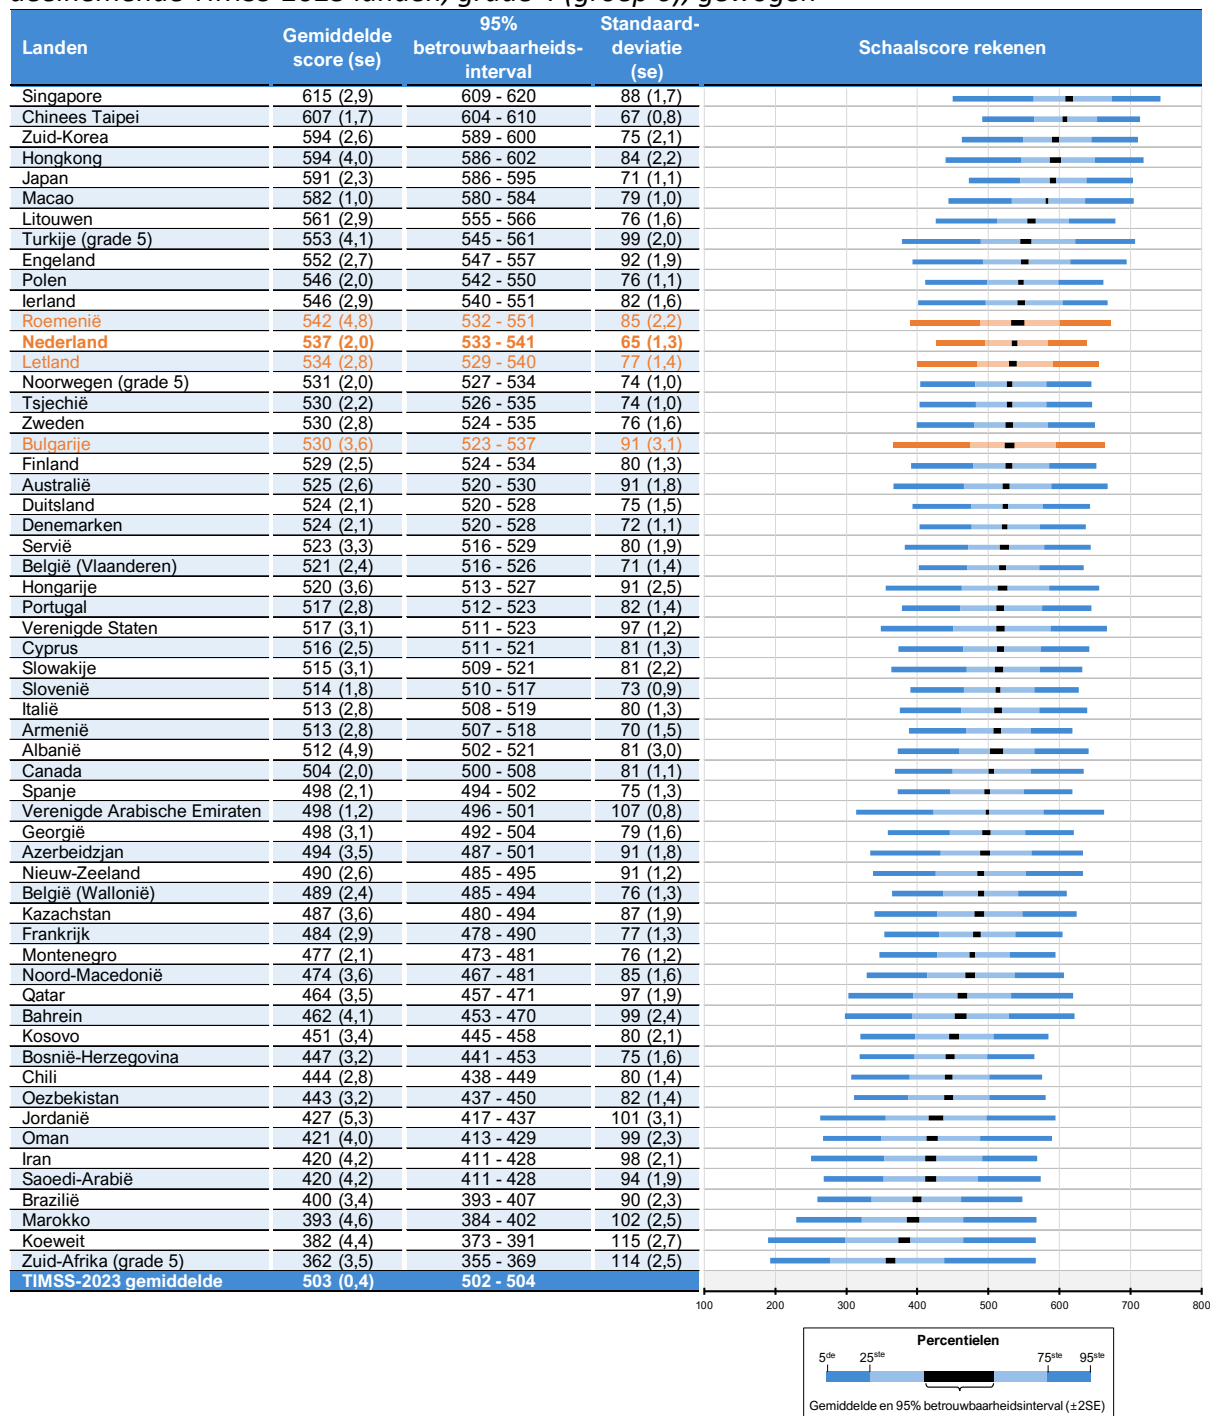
deelnemende TIMSS-2023 landen, graad 4 (groep 6), gewogen

| Landen | Gemiddelde score (se) | 95% betrouwbaarheids-interval | Standaard-deviatie (se) |
|---|---|---|---|
| Singapore | 615 (2,9) | 609 - 620 | 88 (1,7) |
| Chinees Taipei | 607 (1,7) | 604 - 610 | 67 (0,8) |
| Zuid-Korea | 594 (2,6) | 589 - 600 | 75 (2,1) |
| Hongkong | 594 (4,0) | 586 - 602 | 84 (2,2) |
| Japan | 591 (2,3) | 586 - 595 | 71 (1,1) |
| Macao | 582 (1,0) | 580 - 584 | 79 (1,0) |
| Litouwen | 561 (2,9) | 555 - 566 | 76 (1,6) |
| Turkije (grade 5) | 553 (4,1) | 545 - 561 | 99 (2,0) |
| Engeland | 552 (2,7) | 547 - 557 | 92 (1,9) |
| Polen | 546 (2,0) | 542 - 550 | 76 (1,1) |
| Ierland | 546 (2,9) | 540 - 551 | 82 (1,6) |
| Roemenië | 542 (4,8) | 532 - 551 | 85 (2,2) |
| Nederland | 537 (2,0) | 533 - 541 | 65 (1,3) |
| Letland | 534 (2,8) | 529 - 540 | 77 (1,4) |
| Noorwegen (grade 5) | 531 (2,0) | 527 - 534 | 74 (1,0) |
| Tsjechië | 530 (2,2) | 526 - 535 | 74 (1,0) |
| Zweden | 530 (2,8) | 524 - 535 | 76 (1,6) |
| Bulgarije | 530 (3,6) | 523 - 537 | 91 (3,1) |
| Finland | 529 (2,5) | 524 - 534 | 80 (1,3) |
| Australië | 525 (2,6) | 520 - 530 | 91 (1,8) |
| Duitsland | 524 (2,1) | 520 - 528 | 75 (1,5) |
| Denemarken | 524 (2,1) | 520 - 528 | 72 (1,1) |
| Servië | 523 (3,3) | 516 - 529 | 80 (1,9) |
| België (Vlaanderen) | 521 (2,4) | 516 - 526 | 71 (1,4) |
| Hongarije | 520 (3,6) | 513 - 527 | 91 (2,5) |
| Portugal | 517 (2,8) | 512 - 523 | 82 (1,4) |
| Verenigde Staten | 517 (3,1) | 511 - 523 | 97 (1,2) |
| Cyprus | 516 (2,5) | 511 - 521 | 81 (1,3) |
| Slowakije | 515 (3,1) | 509 - 521 | 81 (2,2) |
| Slovenië | 514 (1,8) | 510 - 517 | 73 (0,9) |
| Italië | 513 (2,8) | 508 - 519 | 80 (1,3) |
| Armenië | 513 (2,8) | 507 - 518 | 70 (1,5) |
| Albanië | 512 (4,9) | 502 - 521 | 81 (3,0) |
| Canada | 504 (2,0) | 500 - 508 | 81 (1,1) |
| Spanje | 498 (2,1) | 494 - 502 | 75 (1,3) |
| Verenigde Arabische Emiraten | 498 (1,2) | 496 - 501 | 107 (0,8) |
| Georgië | 498 (3,1) | 492 - 504 | 79 (1,6) |
| Azerbeidzjan | 494 (3,5) | 487 - 501 | 91 (1,8) |
| Nieuw-Zeeland | 490 (2,6) | 485 - 495 | 91 (1,2) |
| België (Wallonië) | 489 (2,4) | 485 - 494 | 76 (1,3) |
| Kazachstan | 487 (3,6) | 480 - 494 | 87 (1,9) |
| Frankrijk | 484 (2,9) | 478 - 490 | 77 (1,3) |
| Montenegro | 477 (2,1) | 473 - 481 | 76 (1,2) |
| Noord-Macedonië | 474 (3,6) | 467 - 481 | 85 (1,6) |
| Qatar | 464 (3,5) | 457 - 471 | 97 (1,9) |
| Bahrein | 462 (4,1) | 453 - 470 | 99 (2,4) |
| Kosovo | 451 (3,4) | 445 - 458 | 80 (2,1) |
| Bosnië-Herzegovina | 447 (3,2) | 441 - 453 | 75 (1,6) |
| Chili | 444 (2,8) | 438 - 449 | 80 (1,4) |
| Oezbekistan | 443 (3,2) | 437 - 450 | 82 (1,4) |
| Jordanië | 427 (5,3) | 417 - 437 | 101 (3,1) |
| Oman | 421 (4,0) | 413 - 429 | 99 (2,3) |
| Iran | 420 (4,2) | 411 - 428 | 98 (2,1) |
| Saoedi-Arabië | 420 (4,2) | 411 - 428 | 94 (1,9) |
| Brazilië | 400 (3,4) | 393 - 407 | 90 (2,3) |
| Marokko | 393 (4,6) | 384 - 402 | 102 (2,5) |
| Koeweit | 382 (4,4) | 373 - 391 | 115 (2,7) |
| Zuid-Afrika (grade 5) | 362 (3,5) | 355 - 369 | 114 (2,5) |
| TIMSS-2023 gemiddelde | 503 (0,4) | 502 - 504 | |

Schaalscore rekenen

100 200 300 400 500 600 700 800

Percentielen
5$^{de}$ 25$^{ste}$ 75$^{ste}$ 95$^{ste}$
Gemiddelde en 95% betrouwbaarheidsinterval (±2SE)